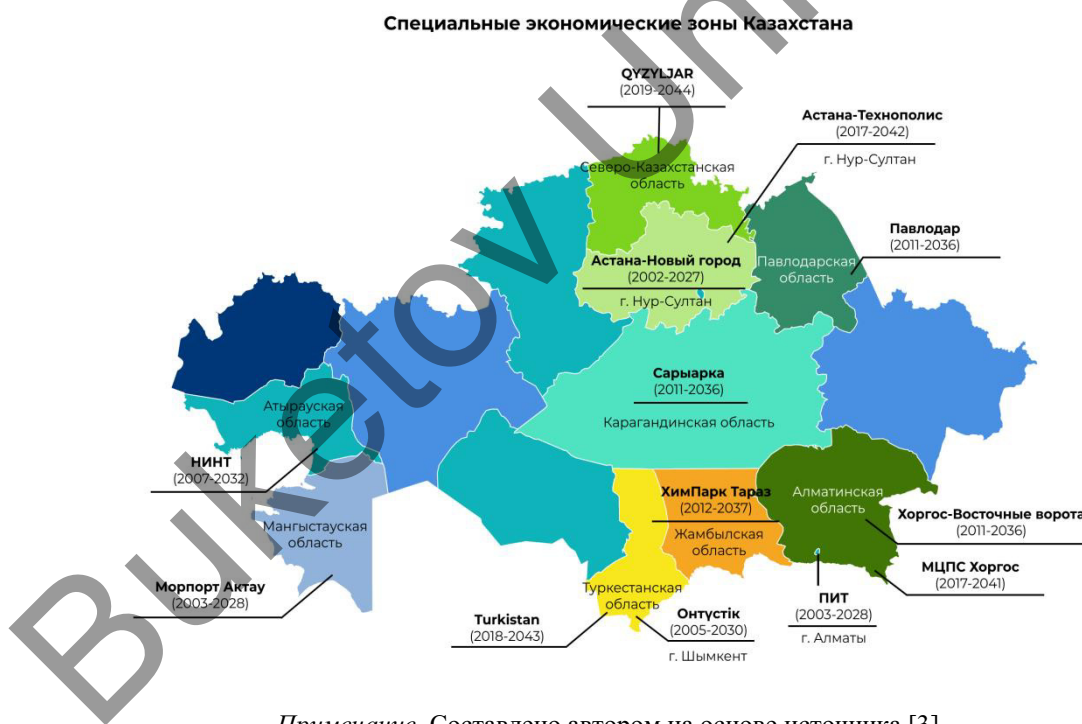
Специальные экономические зоны Казахстана

QYZYLJAR
(2019-2044)

Астана-Технополис
(2017-2042)
г. Нур-Султан

Северо-Казахстанская область

Павлодар
(2011-2036)

Астана-Новый город
(2002-2027)
г. Нур-Султан

Павлодарская область

Атырауская область

Сарыарка
(2011-2036)
Карагандинская область

НИНТ
(2007-2032)

Мангыстауская область

ХимПарк Тараз
(2012-2037)
Жамбылская область

Алматинская область

Хоргос-Восточные ворота
(2011-2036)

МЦПС Хоргос
(2017-2041)

Морпорт Актау
(2003-2028)

Туркестанская область

ПИТ
(2003-2028)
г. Алматы

Turkistan
(2018-2043)

Онтүстік
(2005-2030)
г. Шымкент

Bukstov Uni

Примечание. Составлено автором на основе источника [3]